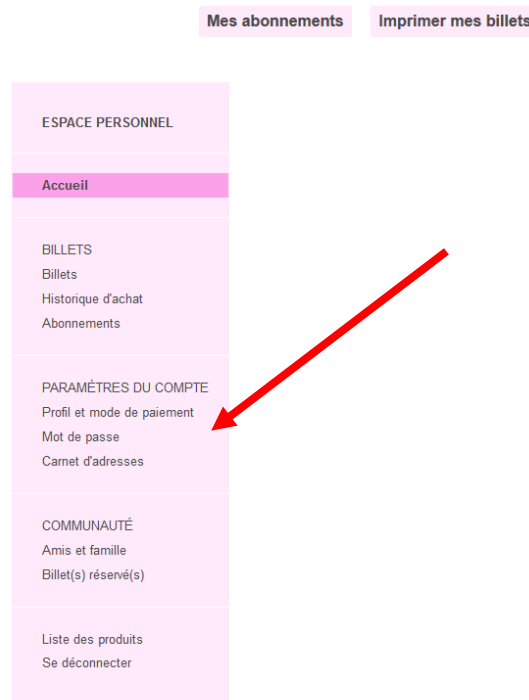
Mes abonnements

Imprimer mes billets

ESPACE PERSONNEL

Accueil

BILLETS
Billets
Historique d'achat
Abonnements

PARAMÈTRES DU COMPTE
Profil et mode de paiement
Mot de passe
Carnet d'adresses

COMMUNAUTÉ
Amis et famille
Billet(s) réservé(s)

Liste des produits
Se déconnecter